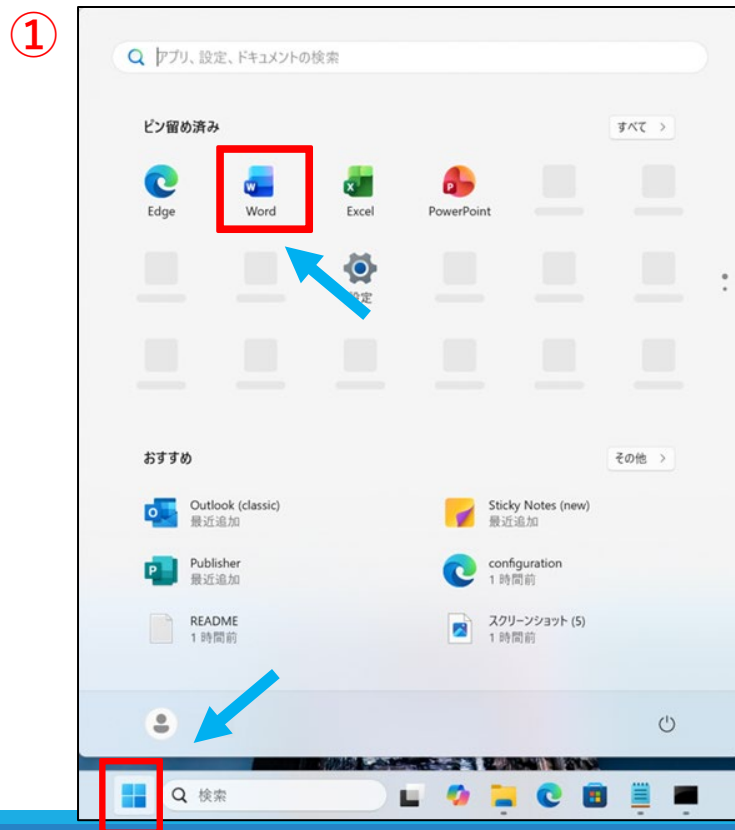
①

アプリ、設定、ドキュメントの検索

ピン留め済み

すべて >

Edge

Word

Excel

PowerPoint

設定

おすすめ

その他 >

Outlook (classic)
最近追加

Sticky Notes (new)
最近追加

Publisher
最近追加

configuration
1 時間前

README
1 時間前

スクリーンショット (5)
1 時間前

検索